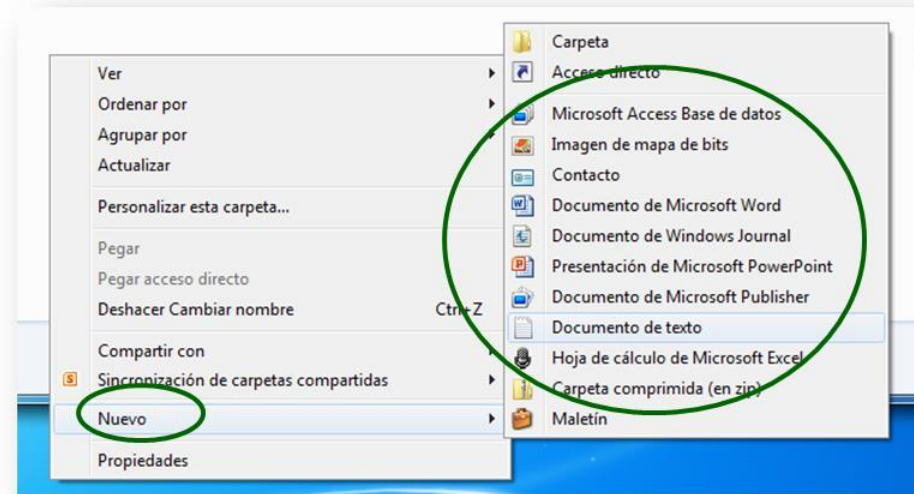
Ver
Ordenar por
Agrupar por
Actualizar
Personalizar esta carpeta...
Pegar
Pegar acceso directo
Deshacer Cambiar nombre Ctrl+Z
Compartir con
Sincronización de carpetas compartidas
Nuevo
Propiedades

Carpeta
Acceso directo
Microsoft Access Base de datos
Imagen de mapa de bits
Contacto
Documento de Microsoft Word
Documento de Windows Journal
Presentación de Microsoft PowerPoint
Documento de Microsoft Publisher
Documento de texto
Hoja de cálculo de Microsoft Excel
Carpeta comprimida (en zip)
Maletín